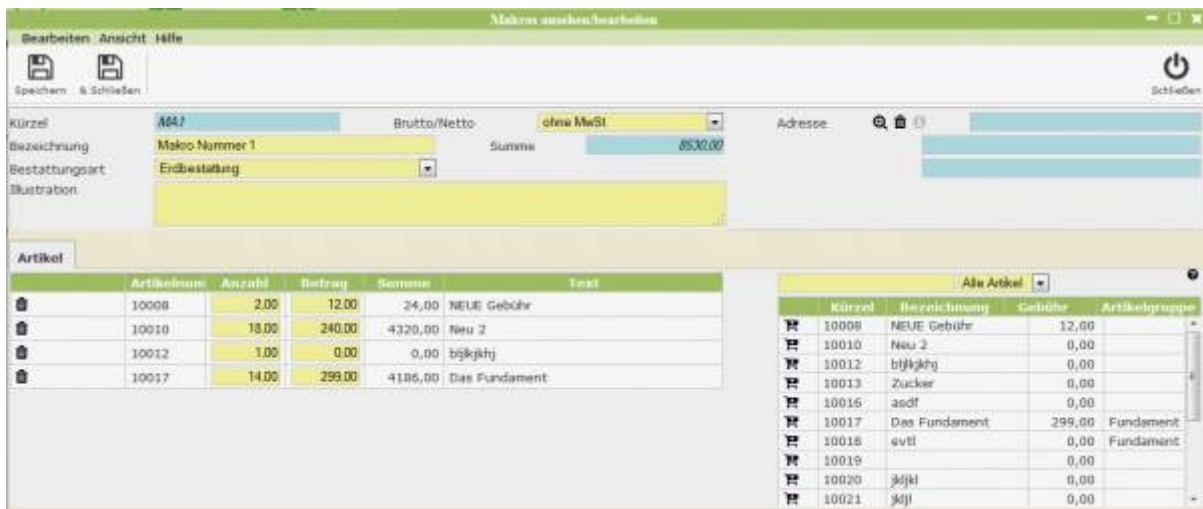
Makros ansehen/bearbeiten

Bearbeiten Ansicht Hilfe

Speichern & Schließen

Schließen

Kürzel M41
Brutto/Netto ohne MwSt
Adresse
Bezeichnung Makro Nummer 1
Summe 8530,00
Bestattungsart Erdbestattung
Illustration

Artikel

| | Artikelnum | Anzahl | Betrag | Summe | Text |
|---|---|---|---|---|---|
| | 10008 | 2,00 | 12,00 | 24,00 | NEUE Gebühr |
| | 10010 | 18,00 | 240,00 | 4320,00 | Neu 2 |
| | 10012 | 1,00 | 0,00 | 0,00 | bljlkjkhj |
| | 10017 | 14,00 | 299,00 | 4186,00 | Das Fundament |

Alle Artikel

| | Kürzel | Bezeichnung | Gebühr | Artikelgruppe |
|---|---|---|---|---|
| | 10008 | NEUE Gebühr | 12,00 | |
| | 10010 | Neu 2 | 0,00 | |
| | 10012 | bljlkjkhj | 0,00 | |
| | 10013 | Zucker | 0,00 | |
| | 10016 | asdf | 0,00 | |
| | 10017 | Das Fundament | 299,00 | Fundament |
| | 10018 | evtl | 0,00 | Fundament |
| | 10019 | | 0,00 | |
| | 10020 | jkljkl | 0,00 | |
| | 10021 | jkljl | 0,00 | |